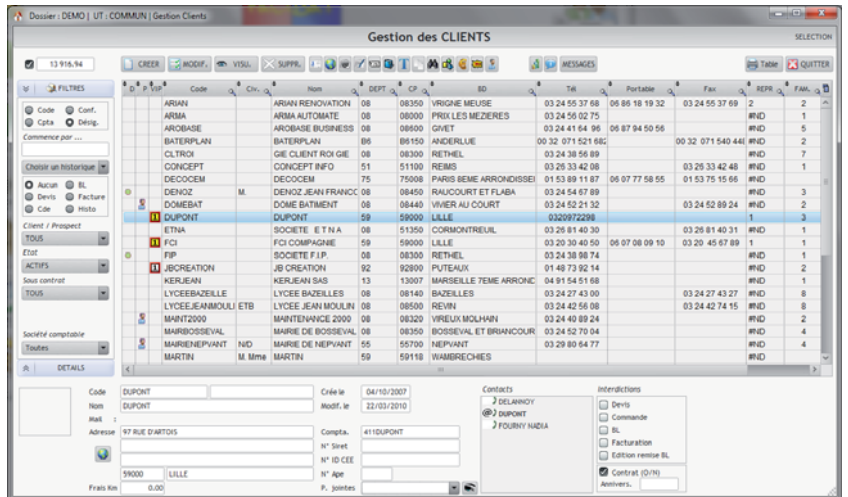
Dossier : DEMO | UT : COMMUN | Gestion Clients

Gestion des CLIENTS

SELECTION

13 916,94

CREER MODIF. VISU. SUPPR. MESSAGES

Table QUITTER

FILTRES

Code Conf.
Cpta Désig.

Commence par ...

Choisir un historique

Aucun BL
Devis Facture
Cde Histo

Client / Prospect
TOUS

Etat
ACTIFS

Sous contrat
TOUS

Société comptable
Toutes

DETAILS

| D | P | VIP | Code | Civ. | Nom | DEPT | CP | BD | Tél | Portable | Fax | REPR | FAM. |
|---|---|---|---|---|---|---|---|---|---|---|---|---|---|
| | | | ARIAN | | ARIAN RENOVATION | 08 | 08350 | VRIGNE MEUSE | 03 24 55 37 68 | 06 86 18 19 32 | 03 24 55 37 69 | 2 | 2 |
| | | | ARMA | | ARMA AUTOMATE | 08 | 08000 | PRIX LES MEZIERES | 03 24 56 02 75 | | | #ND | 1 |
| | | | AROBASE | | AROBASE BUSINESS | 08 | 08600 | GIVET | 03 24 41 64 96 | 06 87 94 50 56 | | #ND | 5 |
| | | | BATERPLAN | | BATERPLAN | B6 | 86150 | ANDERLUE | 00 32 071 521 68 | | 00 32 071 540 44 | #ND | 2 |
| | | | CLTROI | | GIE CLIENT ROI GIE | 08 | 08300 | RETHEL | 03 24 38 56 89 | | | #ND | 7 |
| | | | CONCEPT | | CONCEPT INFO | 51 | 51100 | REIMS | 03 26 33 42 08 | | 03 26 33 42 48 | #ND | 1 |
| | | | DECOCEM | | DECOCEM | 75 | 75008 | PARIS 8EME ARRONDISSE | 01 53 89 11 87 | 06 07 77 58 55 | 01 53 75 15 66 | #ND | |
| | | | DENOZ | M. | DENOZ JEAN FRANCO | 08 | 08450 | RAUCOURT ET FLABA | 03 24 54 67 89 | | | #ND | 3 |
| | | | DOMEBAT | | DOME BATIMENT | 08 | 08440 | VIVIER AU COURT | 03 24 52 21 32 | | 03 24 52 89 24 | #ND | 2 |
| | | | DUPONT | | DUPONT | 59 | 59000 | LILLE | 0320972298 | | | 1 | 3 |
| | | | ETNA | | SOCIETE E T N A | 08 | 51350 | CORMONTREUIL | 03 26 81 40 30 | | 03 26 81 40 31 | #ND | 1 |
| | | | FCI | | FCI COMPAGNIE | 59 | 59000 | LILLE | 03 20 30 40 50 | 06 07 08 09 10 | 03 20 45 67 89 | 1 | 1 |
| | | | FIP | | SOCIETE F.I.P. | 08 | 08300 | RETHEL | 03 24 38 98 74 | | | #ND | 1 |
| | | | JBCREATION | | JB CREATION | 92 | 92800 | PUTEAUX | 01 48 73 92 14 | | | #ND | 2 |
| | | | KERJEAN | | KERJEAN SAS | 13 | 13007 | MARSEILLE 7EME ARRONC | 04 91 54 51 68 | | | #ND | 1 |
| | | | LYCEEBAZEILLE | | LYCEE BAZEILLES | 08 | 08140 | BAZEILLES | 03 24 27 43 00 | | 03 24 27 43 27 | #ND | 8 |
| | | | LYCEEJEANMOULI | ETB | LYCEE JEAN MOULIN | 08 | 08500 | REVIN | 03 24 42 56 08 | | 03 24 42 74 15 | #ND | 8 |
| | | | MAINT2000 | | MAINTENANCE 2000 | 08 | 08320 | VIREUX MOLHAIN | 03 24 40 89 24 | | | #ND | 2 |
| | | | MAIRBOSSEVAL | | MAIRIE DE BOSSEVAL | 08 | 08350 | BOSSEVAL ET BRIANCOUR | 03 24 52 70 04 | | | #ND | 4 |
| | | | MAIRIENEPVANT | N/D | MAIRIE DE NEPVANT | 55 | 55700 | NEPVANT | 03 29 80 64 77 | | | #ND | 4 |
| | | | MARTIN | M. Mme | MARTIN | 59 | 59118 | WAMBRECHIES | | | | #ND | |

Code DUPONT
Nom DUPONT
Mail :
Adresse 97 RUE D'ARTOIS
59000 LILLE
Frais Km 0.00

Crée le 04/10/2007
Modif. le 22/03/2010
Compta. 411DUPONT
N° Siret
N° ID CEE
N° Ape
P. jointes

Contacts
DELANNOY
DUPONT
FOURNY NADIA

Interdictions
Devis
Commande
BL
Facturation
Edition remise BL
Contrat (O/N)
Annivers.